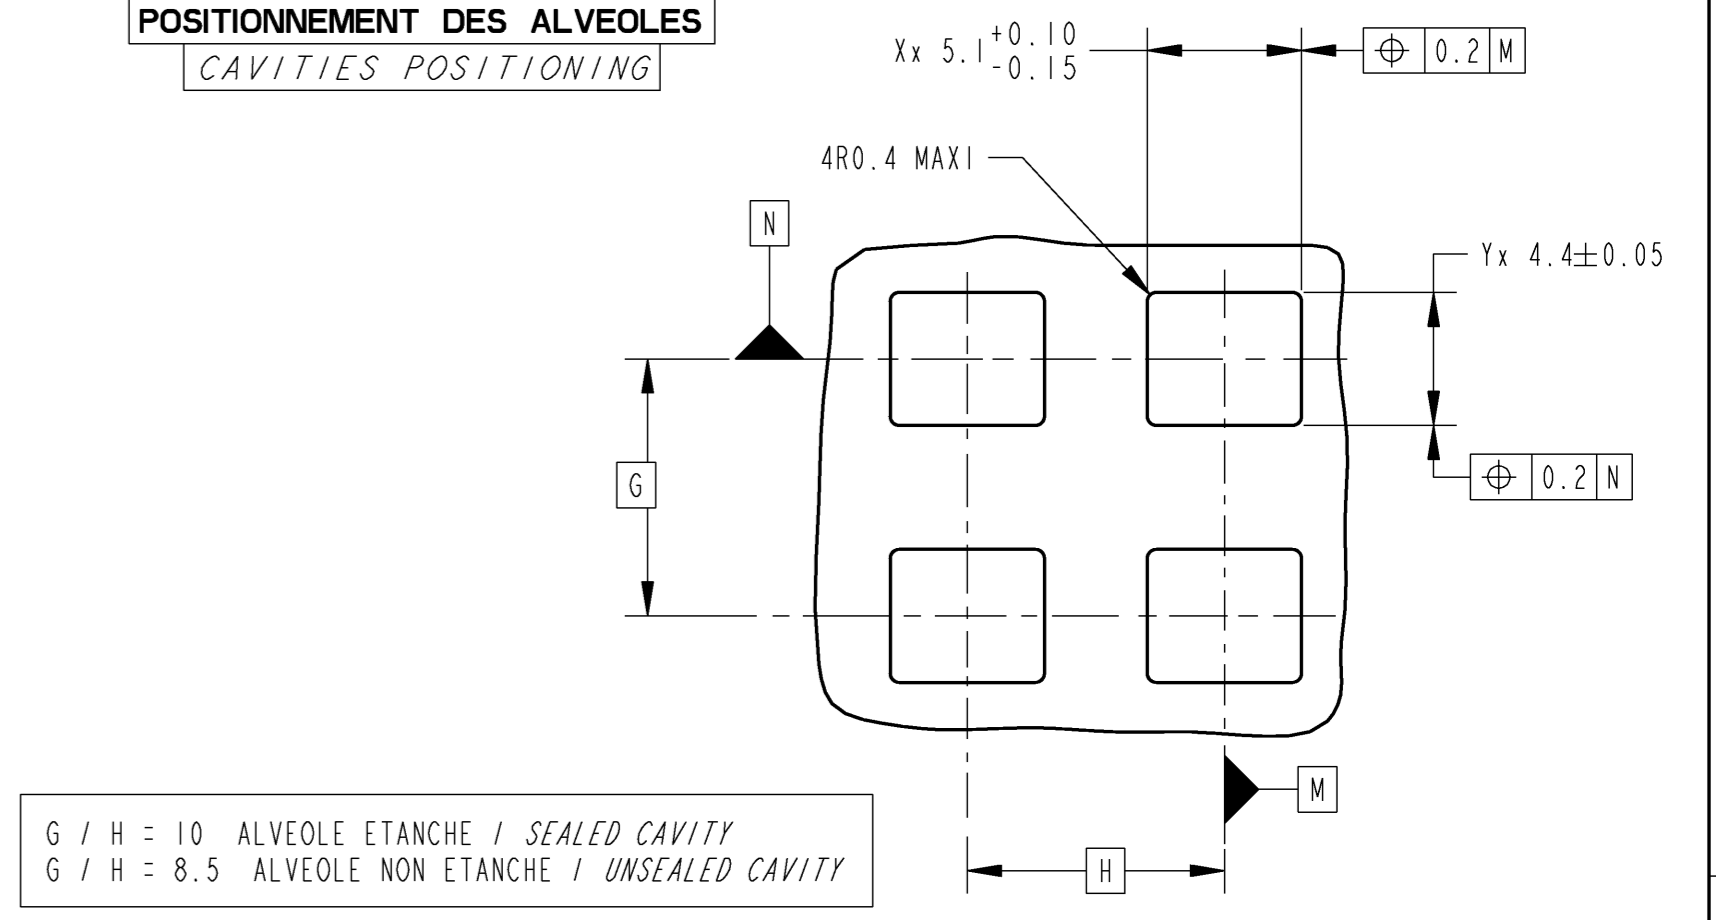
POSITIONNEMENT DES ALVEOLES
CAVITIES POSITIONING

Xx $5.1^{+0.10}_{-0.15}$

$\oplus$ | 0.2 | M

4R0.4 MAXI

N

Yx $4.4\pm0.05$

G

$\oplus$ | 0.2 | N

M

G / H = 10 ALVEOLE ETANCHE / SEALED CAVITY
G / H = 8.5 ALVEOLE NON ETANCHE / UNSEALED CAVITY

H